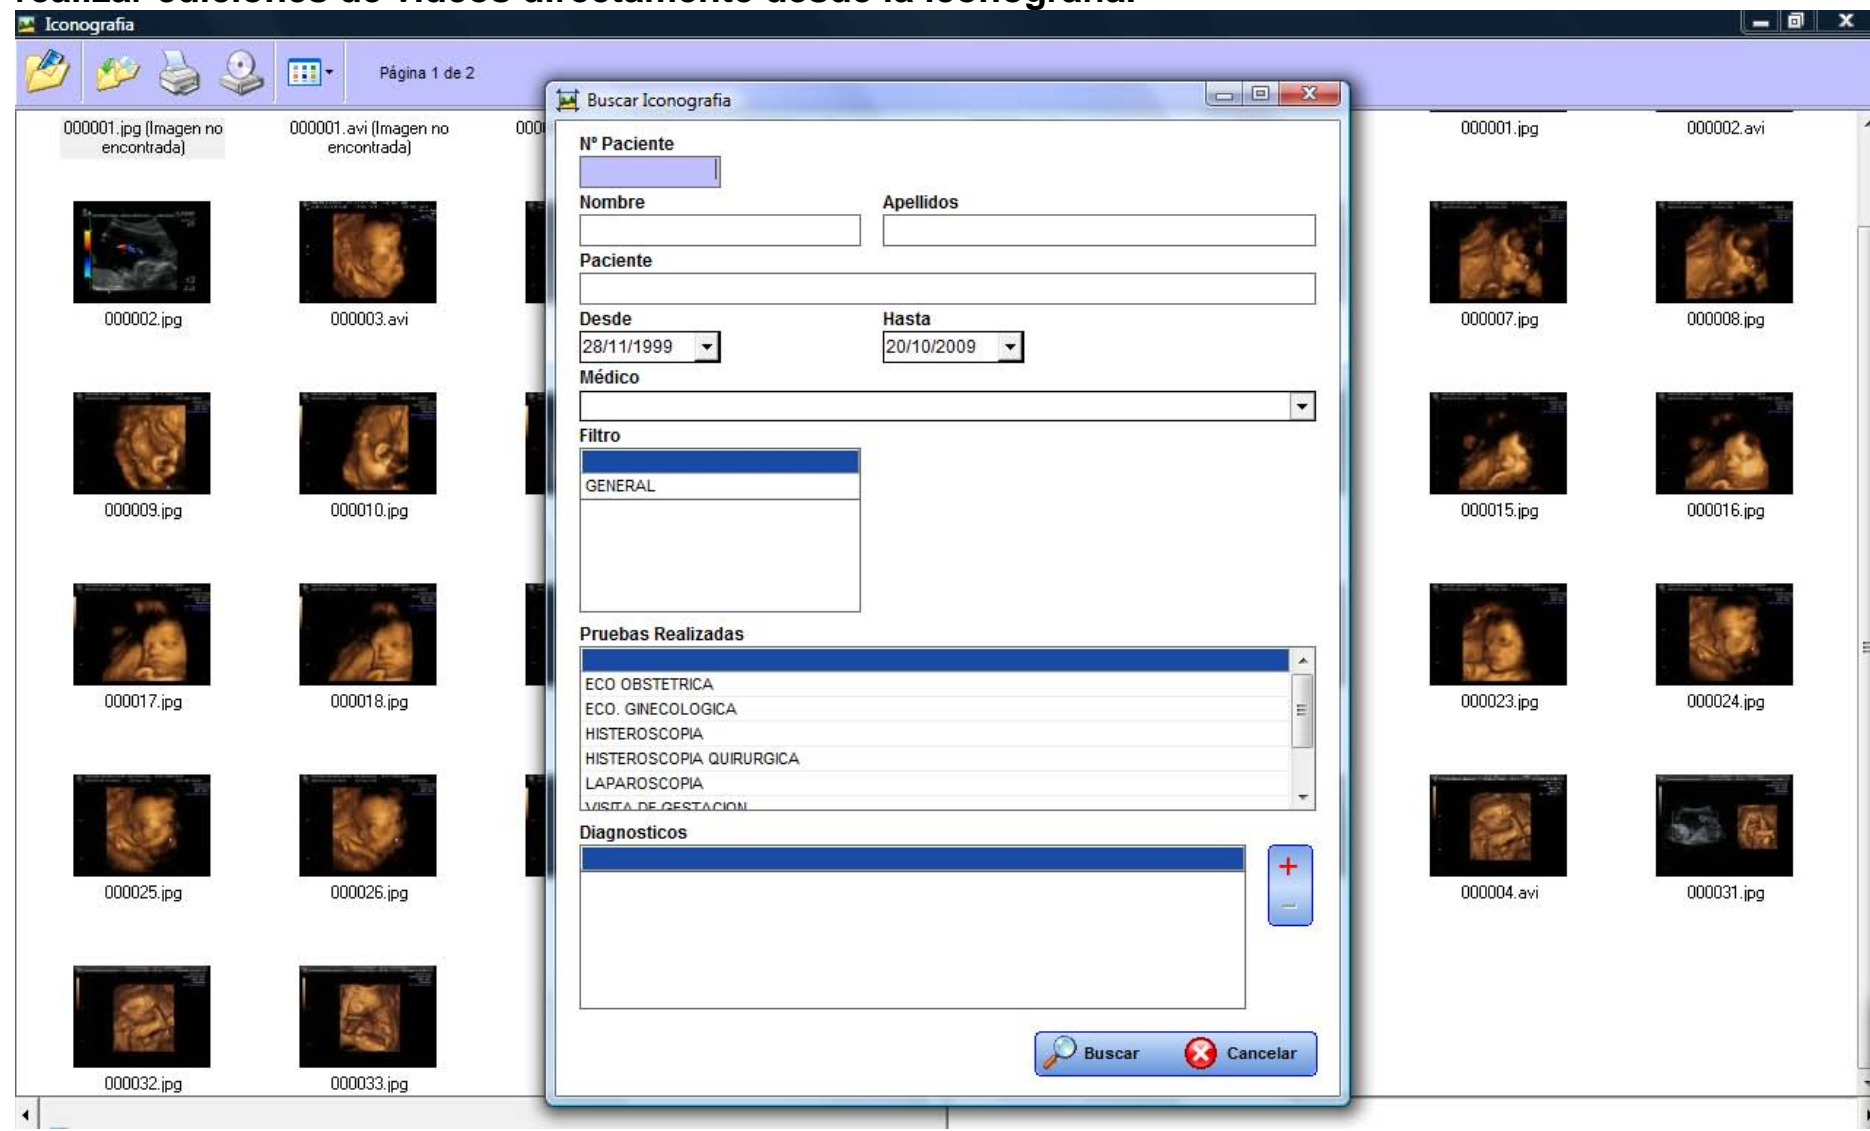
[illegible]

Iconografia

Página 1 de 2

000001.jpg (Imagen no encontrada)

000001.avi (Imagen no encontrada)

000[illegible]

000001.jpg

000002.avi

000002.jpg

000003.avi

000007.jpg

000008.jpg

000009.jpg

000010.jpg

000015.jpg

000016.jpg

000017.jpg

000018.jpg

000023.jpg

000024.jpg

000025.jpg

000026.jpg

000004.avi

000031.jpg

000032.jpg

000033.jpg

Buscar Iconografia

Nº Paciente

Nombre

Apellidos

Paciente

Desde

28/11/1999

Hasta

20/10/2009

Médico

Filtro

GENERAL

Pruebas Realizadas

ECO OBSTETRICA
ECO. GINECOLOGICA
HISTEROSCOPIA
HISTEROSCOPIA QUIRURGICA
LAPAROSCOPIA
VISITA DE GESTACION

Diagnosticos

+
−

Buscar

Cancelar